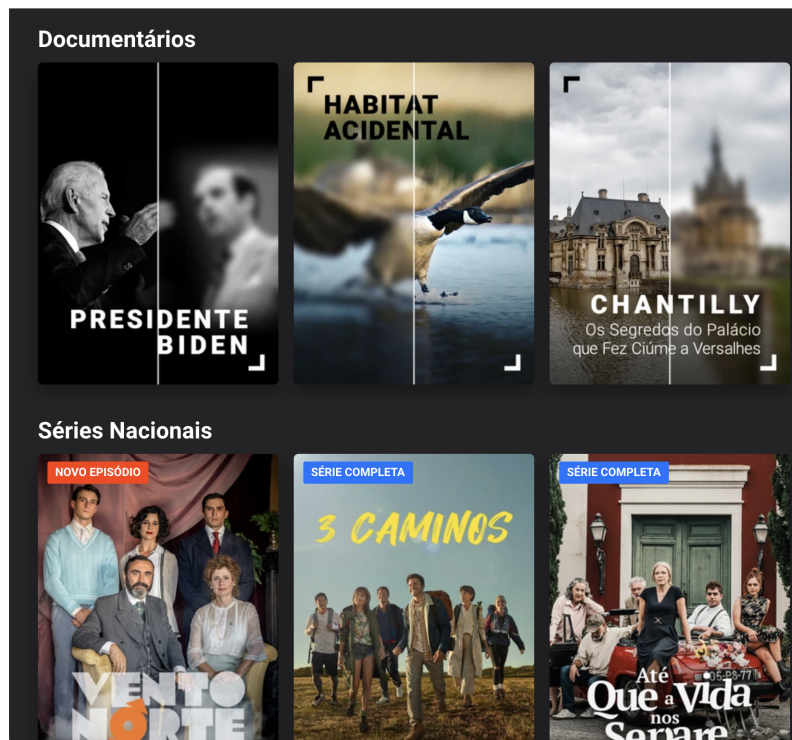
Documentários

PRESIDENTE BIDEN

HABITAT ACIDENTAL

CHANTILLY
Os Segredos do Palácio que Fez Ciúme a Versalhes

Séries Nacionais

NOVO EPISÓDIO

VENTO NORTE

SÉRIE COMPLETA

3 CAMINOS

SÉRIE COMPLETA

Até Que a Vida nos Separe